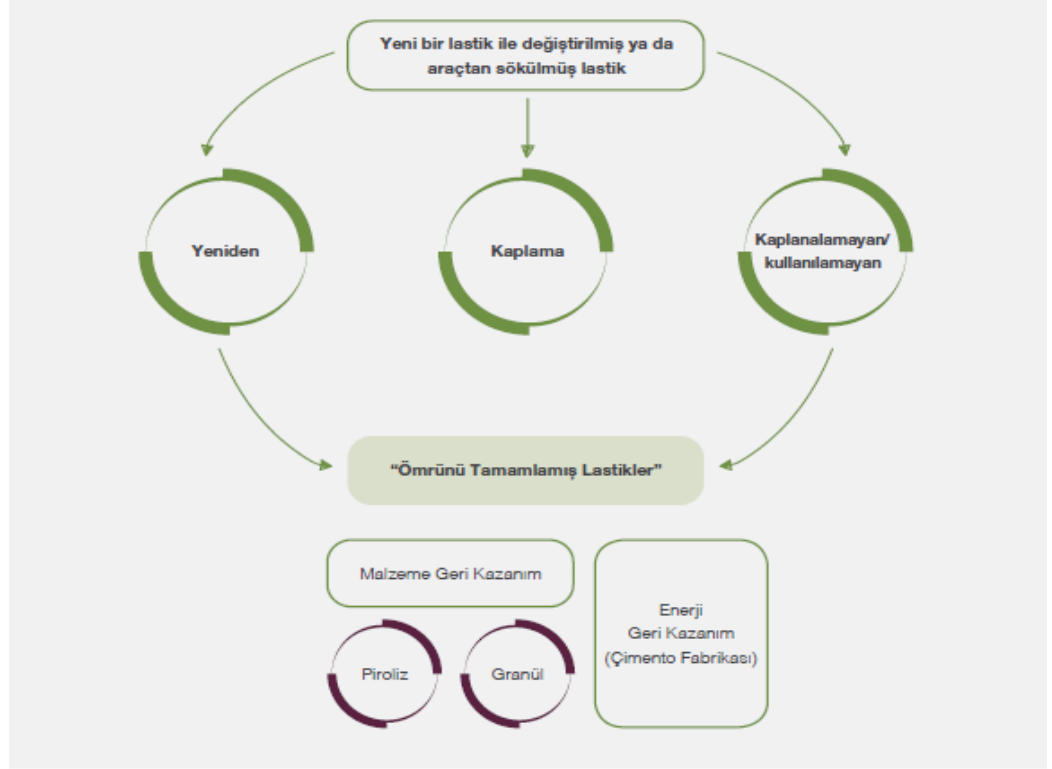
Yeni bir lastik ile değiştirilmiş ya da araçtan sökülmüş lastik

Yeniden

Kaplama

Kaplanalamayan/ kullanılamayan

“Ömrünü Tamamlamış Lastikler”

Malzeme Geri Kazanım

Piroliz

Granül

Enerji Geri Kazanım (Çimento Fabrikası)